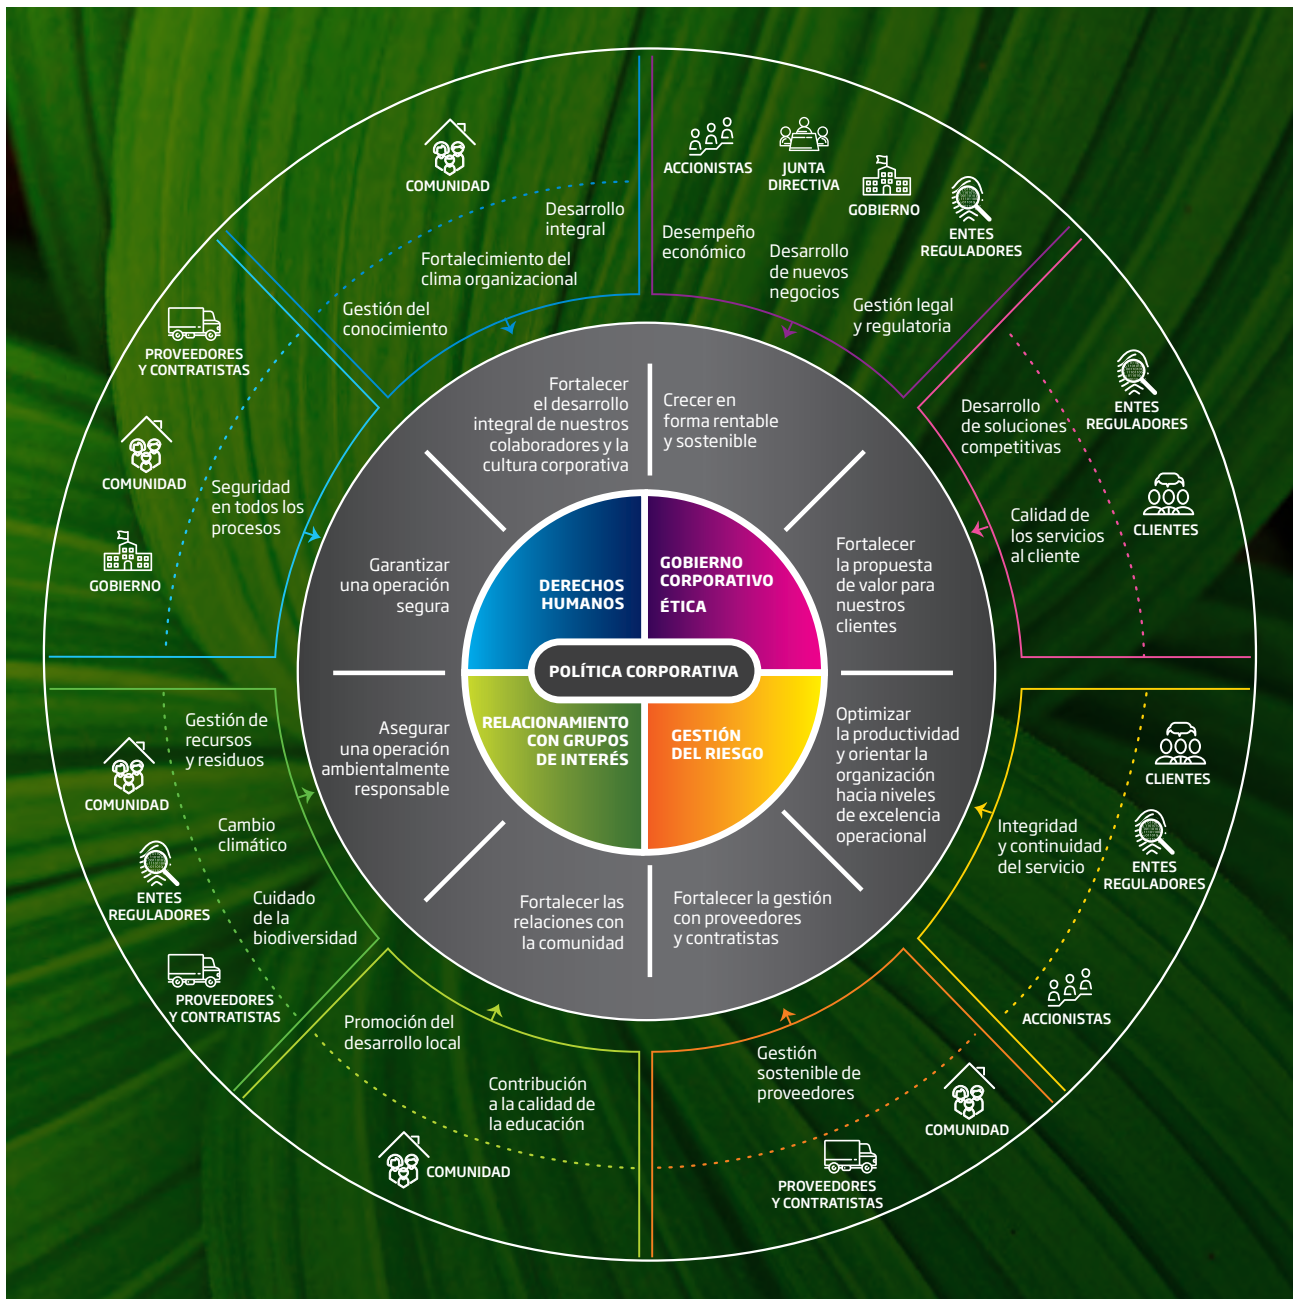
COMUNIDAD

Desarrollo integral

Fortalecimiento del clima organizacional

Gestión del conocimiento

ACCIONISTAS

JUNTA DIRECTIVA

GOBIERNO

ENTES REGULADORES

Desempeño económico

Desarrollo de nuevos negocios

Gestión legal y regulatoria

PROVEEDORES Y CONTRATISTAS

COMUNIDAD

GOBIERNO

Seguridad en todos los procesos

ENTES REGULADORES

Desarrollo de soluciones competitivas

CLIENTES

Calidad de los servicios al cliente

Fortalecer el desarrollo integral de nuestros colaboradores y la cultura corporativa

Crecer en forma rentable y sostenible

Garantizar una operación segura

Fortalecer la propuesta de valor para nuestros clientes

DERECHOS HUMANOS

GOBIERNO CORPORATIVO ÉTICA

POLÍTICA CORPORATIVA

RELACIONAMIENTO CON GRUPOS DE INTERÉS

GESTIÓN DEL RIESGO

Asegurar una operación ambientalmente responsable

Optimizar la productividad y orientar la organización hacia niveles de excelencia operacional

Fortalecer las relaciones con la comunidad

Fortalecer la gestión con proveedores y contratistas

COMUNIDAD

Gestión de recursos y residuos

Cambio climático

ENTES REGULADORES

Cuidado de la biodiversidad

PROVEEDORES Y CONTRATISTAS

CLIENTES

ENTES REGULADORES

Integridad y continuidad del servicio

ACCIONISTAS

Promoción del desarrollo local

Contribución a la calidad de la educación

COMUNIDAD

Gestión sostenible de proveedores

COMUNIDAD

PROVEEDORES Y CONTRATISTAS